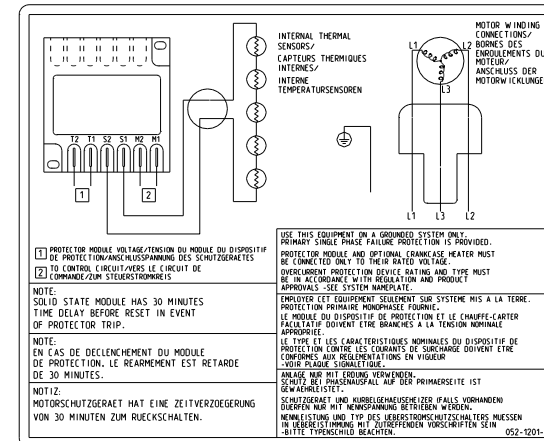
T2 T1 S2 S1 M2 M1

1

2

INTERNAL THERMAL SENSORS/
CAPTEURS THERMIQUES INTERNES/
INTERNE TEMPERATURSENSOREN

MOTOR WINDING CONNECTIONS/
BORNES DES ENROULEMENTS DU MOTEUR/
ANSCHLUSS DER MOTORWICKLUNGEN

L1

L2

L3

L1 L3 L2

1 PROTECTOR MODULE VOLTAGE/TENSION DU MODULE DU DISPOSITIF DE PROTECTION/ANSCHLUSSPANNUNG DES SCHUTZGERAETES

2 TO CONTROL CIRCUIT/VERS LE CIRCUIT DE COMMANDE/ZUM STEUERSTROMKREIS

NOTE:
SOLID STATE MODULE HAS 30 MINUTES TIME DELAY BEFORE RESET IN EVENT OF PROTECTOR TRIP.

NOTE:
EN CAS DE DECLENCHEMENT DU MODULE DE PROTECTION. LE REARMEMENT EST RETARDE DE 30 MINUTES.

NOTIZ:
MOTORSCHUTZGERAET HAT EINE ZEITVERZOEGERUNG VON 30 MINUTEN ZUM RUECKSCHALTEN.

USE THIS EQUIPMENT ON A GROUNDED SYSTEM ONLY.
PRIMARY SINGLE PHASE FAILURE PROTECTION IS PROVIDED.

PROTECTOR MODULE AND OPTIONAL CRANKCASE HEATER MUST BE CONNECTED ONLY TO THEIR RATED VOLTAGE.

OVERCURRENT PROTECTION DEVICE RATING AND TYPE MUST BE IN ACCORDANCE WITH REGULATION AND PRODUCT APPROVALS -SEE SYSTEM NAMEPLATE.

EMPLOYER CET EQUIPEMENT SEULEMENT SUR SYSTEME MIS A LA TERRE.
PROTECTION PRIMAIRE MONOPHASEE FOURNIE.

LE MODULE DU DISPOSITIF DE PROTECTION ET LE CHAUFFE-CARTER FACULTATIF DOIVENT ETRE BRANCHES A LA TENSION NOMINALE APPROPRIEE.

LE TYPE ET LES CARACTERISTIQUES NOMINALES DU DISPOSITIF DE PROTECTION CONTRE LES COURANTS DE SURCHARGE DOIVENT ETRE CONFORMES AUX REGLEMENTATIONS EN VIGUEUR -VOIR PLAQUE SIGNALETIQUE.

ANLAGE NUR MIT ERDUNG VERWENDEN.
SCHUTZ BEI PHASENAUSFALL AUF DER PRIMAERSEITE IST GEWAEHRLEISTET.

SCHUTZGERAET UND KURBELGEHAEUSEHEIZER (FALLS VORHANDEN) DUERFEN NUR MIT NENNSPANNUNG BETRIEBEN WERDEN.

NENNLEISTUNG UND TYP DES UEBERSTROMSCHUTZSCHALTERS MUESSEN IN UEBEREINSTIMMUNG MIT ZUTREFFENDEN VORSCHRIFTEN SEIN -BITTE TYPENSCHILD BEACHTEN.

052-1201-